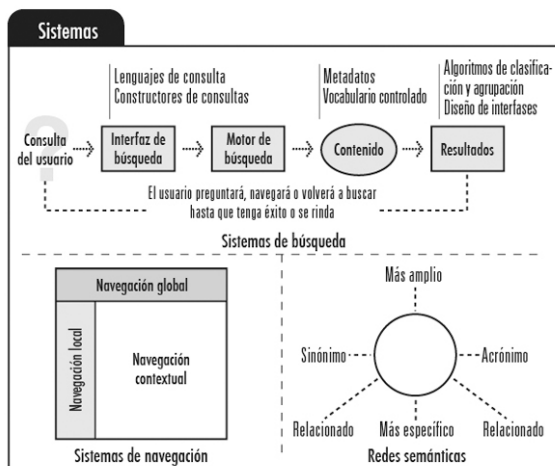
Sistemas

Lenguajes de consulta
Constructores de consultas

Metadatos
Vocabulario controlado

Algoritmos de clasificación y agrupación
Diseño de interfases

Consulta del usuario

Interfaz de búsqueda

Motor de búsqueda

Contenido

Resultados

El usuario preguntará, navegará o volverá a buscar hasta que tenga éxito o se rinda

Sistemas de búsqueda

Navegación global

Navegación local

Navegación contextual

Sistemas de navegación

Más amplio

Sinónimo

Acrónimo

Relacionado

Más específico

Relacionado

Redes semánticas